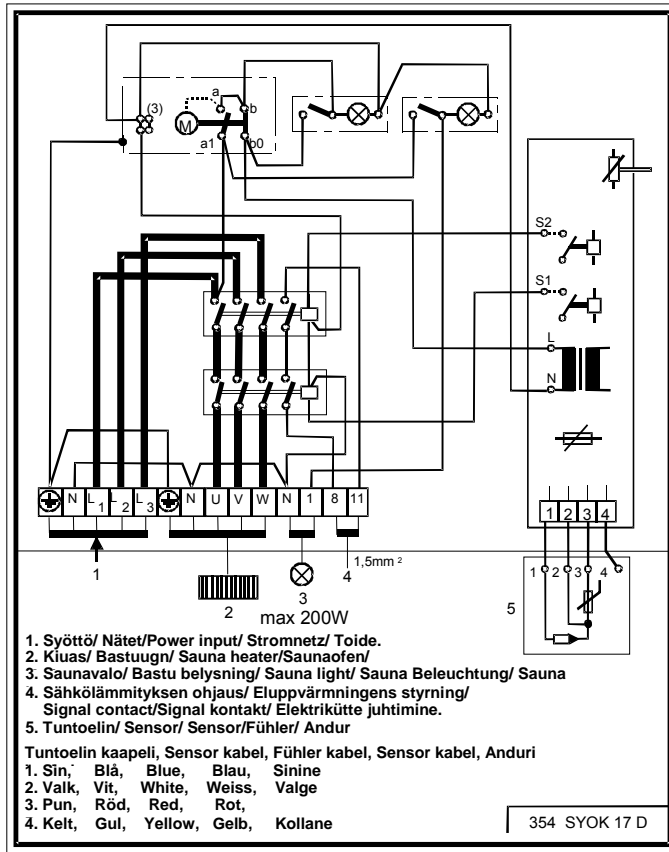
(3)
a
b
M
a1
b0
S2
S1
L
N
N
L 1
L 2
L 3
N
U
V
W
N
1
8
11
1
2
3
4
1
1,5mm ²
4
2
3
max 200W
1
2
3
4
5

1. Syöttö/ Nätet/Power input/ Stromnetz/ Toide.
2. Kiuas/ Bastuugn/ Sauna heater/Saunaofen/
3. Saunavalo/ Bastu belysning/ Sauna light/ Sauna Beleuchtung/ Sauna
4. Sähkölämmityksen ohjaus/ Eluppvärmningens styrning/ Signal contact/Signal kontakt/ Elektrikütte juhtimine.
5. Tuntoelin/ Sensor/ Sensor/Fühler/ Andur

Tuntoelin kaapeli, Sensor kabel, Fühler kabel, Sensor kabel, Anduri
1. Sin, Blå, Blue, Blau, Sinine
2. Valk, Vit, White, Weiss, Valge
3. Pun, Röd, Red, Rot,
4. Kelt, Gul, Yellow, Gelb, Kollane

354 SYOK 17 D